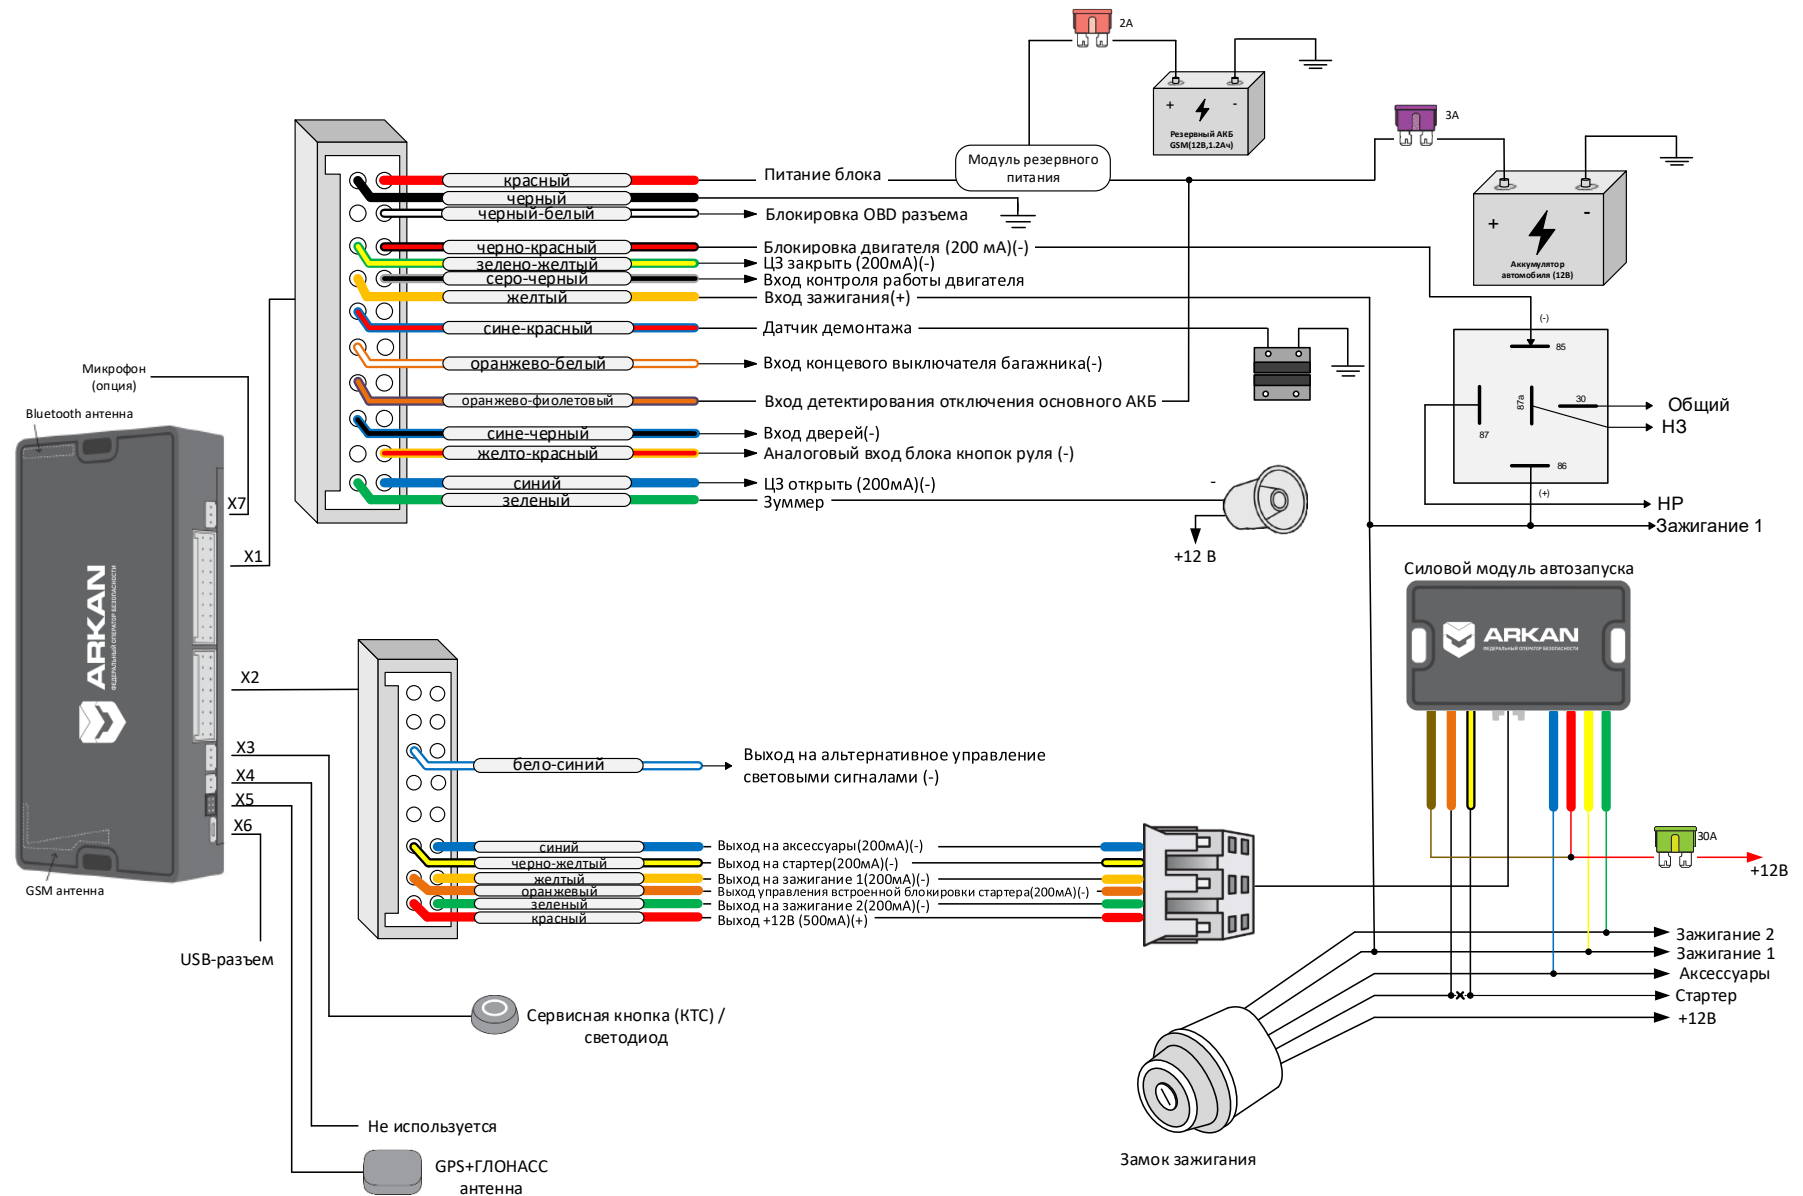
2A

+ -
Резервный АКБ GSM(12В,1.2Ач)

3A

Модуль резервного питания

+ -
Аккумулятор автомобиля (12В)

красный
черный
черный-белый
черно-красный
зелено-желтый
серо-черный
желтый
сине-красный
оранжево-белый
оранжево-фиолетовый
сине-черный
желто-красный
синий
зеленый

Питание блока
Блокировка OBD разъема
Блокировка двигателя (200 мА)(-)
ЦЗ закрыть (200мА)(-)
Вход контроля работы двигателя
Вход зажигания(+)
Датчик демонтажа
Вход концевого выключателя багажника(-)
Вход детектирования отключения основного АКБ
Вход дверей(-)
Аналоговый вход блока кнопок руля (-)
ЦЗ открыть (200мА)(-)
Зуммер

(-)
85
87a
30
87
86
(+)
Общий
НЗ
НР
Зажигание 1

-
+12 В

Микрофон (опция)
Bluetooth антенна
GSM антенна
X7
X1
X2
X3
X4
X5
X6
ARKAN
ФЕДЕРАЛЬНЫЙ ОПЕРАТОР БЕЗОПАСНОСТИ

Силовой модуль автозапуска
ARKAN
ФЕДЕРАЛЬНЫЙ ОПЕРАТОР БЕЗОПАСНОСТИ

бело-синий
Выход на альтернативное управление световыми сигналами (-)

синий
черно-желтый
желтый
оранжевый
зеленый
красный
Выход на аксессуары(200мА)(-)
Выход на стартер(200мА)(-)
Выход на зажигание 1(200мА)(-)
Выход управления встроенной блокировки стартера(200мА)(-)
Выход на зажигание 2(200мА)(-)
Выход +12В (500мА)(+)

30A
+12В

Зажигание 2
Зажигание 1
Аксессуары
Стартер
+12В

USB-разъем
Сервисная кнопка (КТС) / светодиод
Не используется
GPS+ГЛОНАСС антенна
Замок зажигания